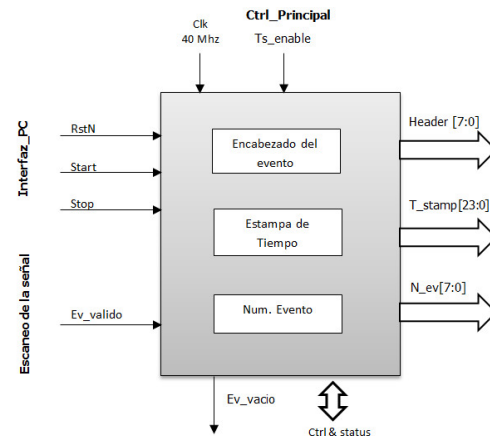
Ctrl_Principal

Clk
40 Mhz

Ts_enable

Interfaz_PC

RstN

Start

Stop

Escaneo de la señal

Ev_valido

Encabezado del evento

Estampa de Tiempo

Num. Evento

Header [7:0]

T_stamp[23:0]

N_ev[7:0]

Ev_vacio

Ctrl & status